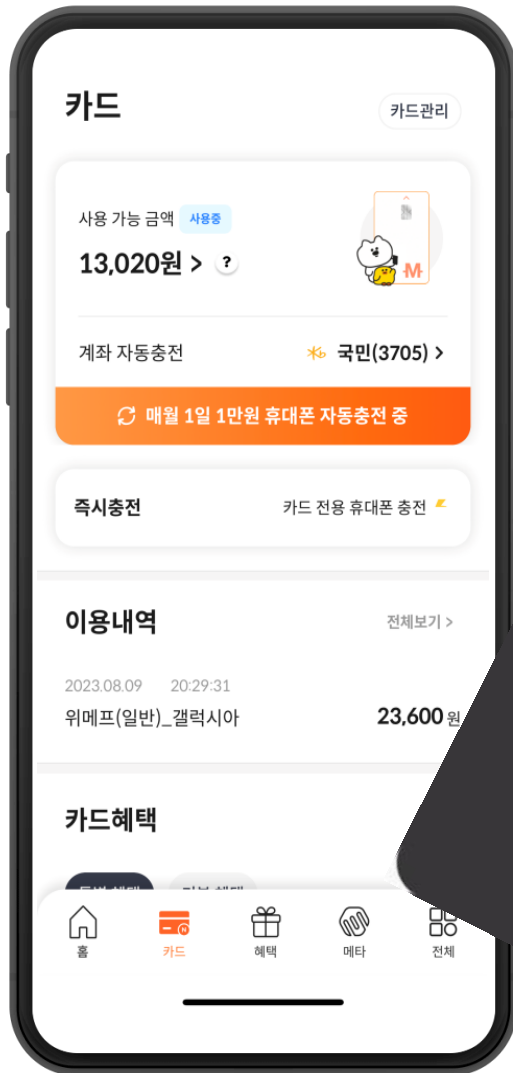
카드

카드관리

사용 가능 금액 사용중

13,020원 > ?

M

계좌 자동충전

국민(3705) >

매월 1일 1만원 휴대폰 자동충전 중

즉시충전

카드 전용 휴대폰 충전

이용내역

전체보기 >

2023.08.09 20:29:31

위메프(일반)_갤럭시아

23,600 원

카드혜택

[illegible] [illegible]

홈

카드

혜택

메타

전체